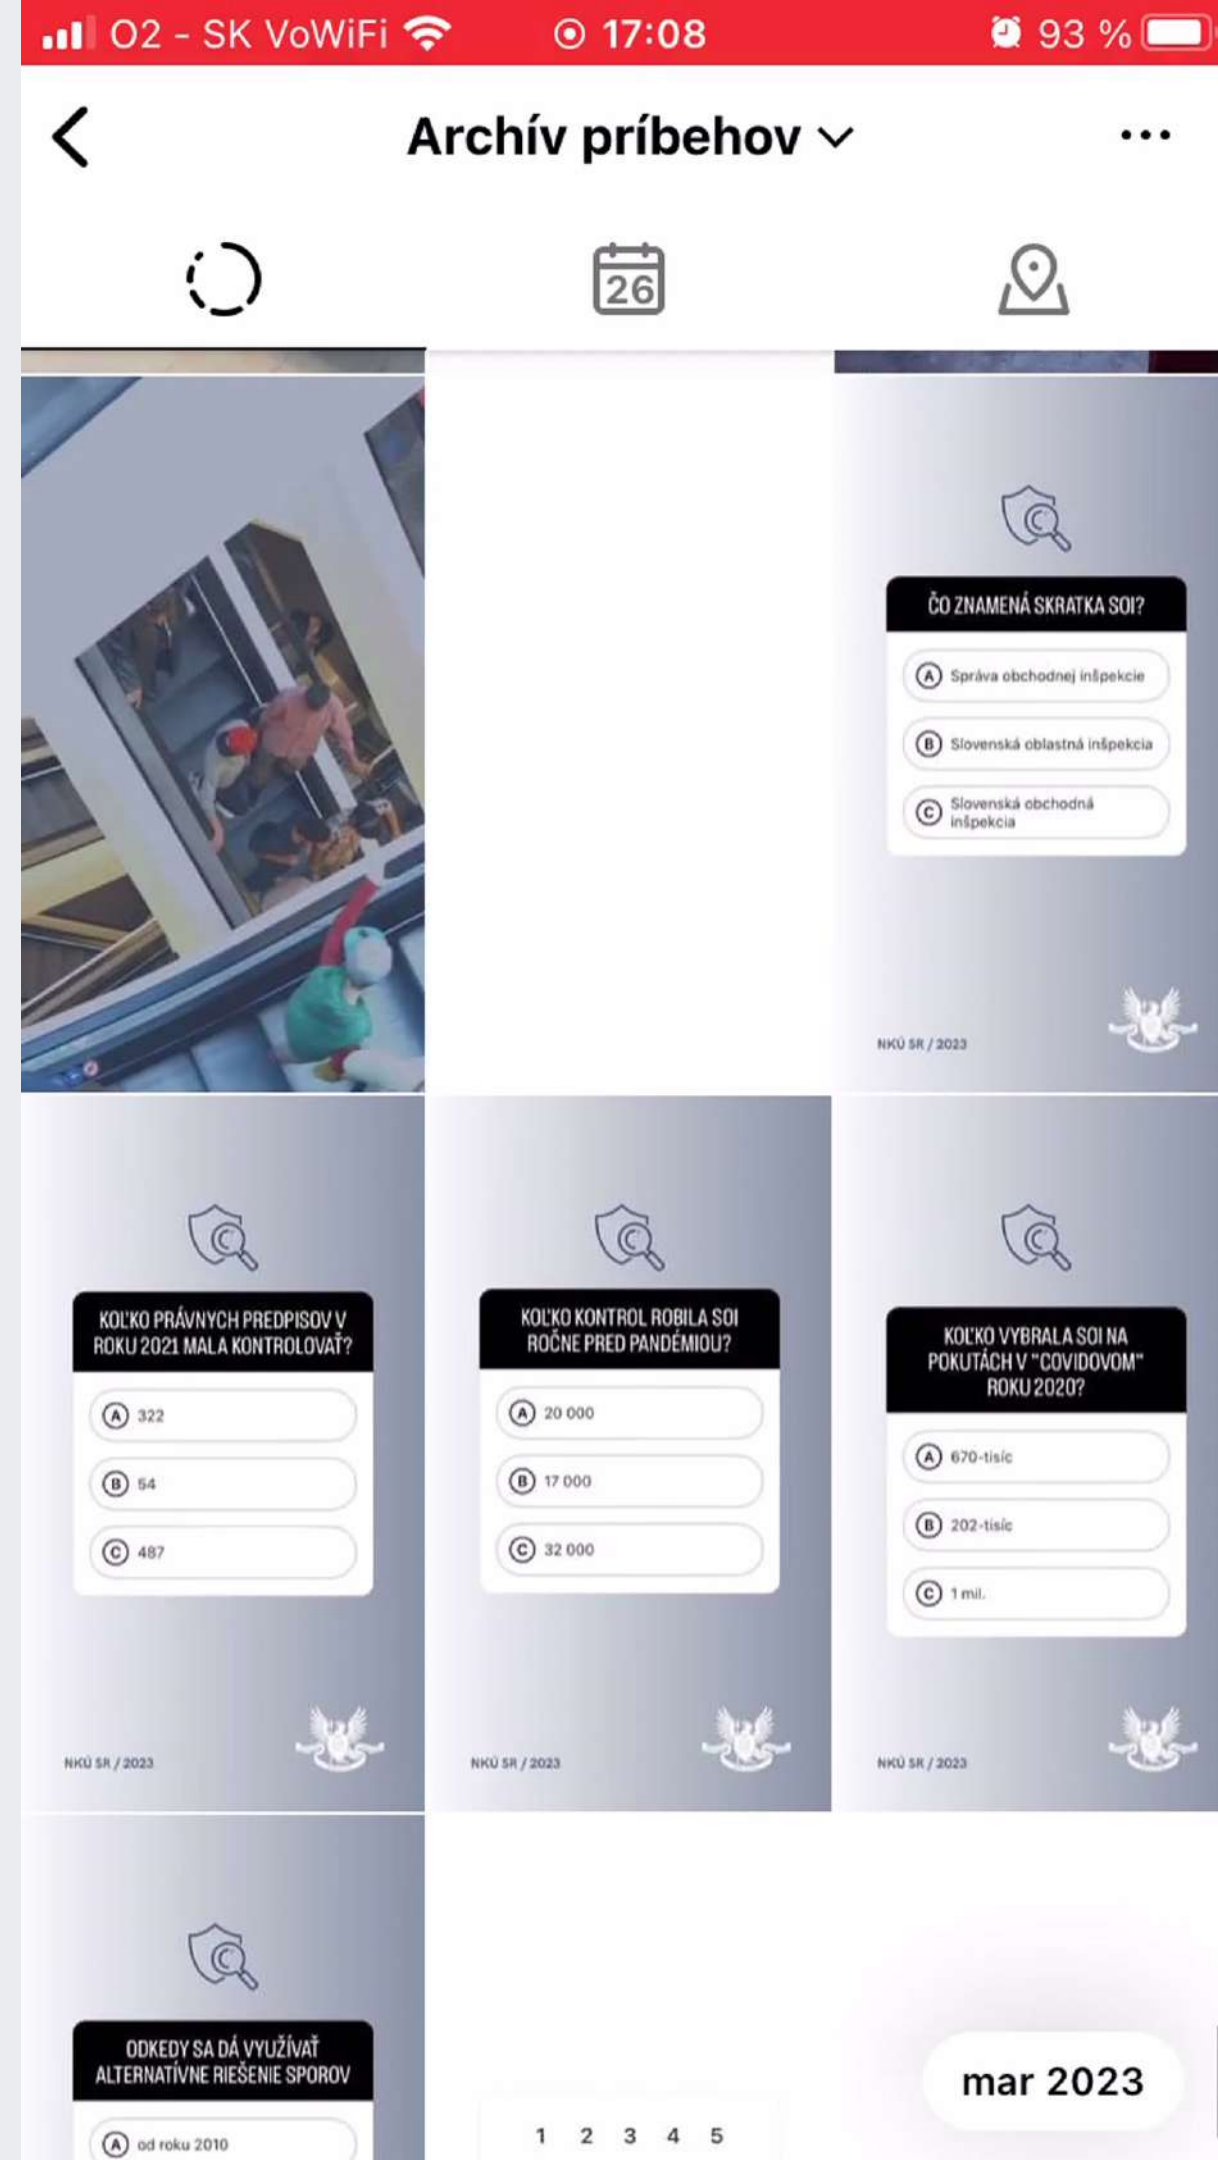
O2 - SK VoWiFi 17:08 93 %

Archív príbehov

26

ČO ZNAMENÁ SKRATKA SOI?

A Správa obchodnej inšpekcie

B Slovenská oblastná inšpekcia

C Slovenská obchodná inšpekcia

NKÚ SR / 2023

KOĽKO PRÁVNYCH PREDPISOV V ROKU 2021 MALA KONTROLOVAŤ?

A 322

B 54

C 487

NKÚ SR / 2023

KOĽKO KONTROL ROBILA SOI ROČNE PRED PANDÉMIOU?

A 20 000

B 17 000

C 32 000

NKÚ SR / 2023

KOĽKO VYBRALA SOI NA POKUTÁCH V "COVIDOVOM" ROKU 2020?

A 670-tisíc

B 202-tisíc

C 1 mil.

NKÚ SR / 2023

ODKEDY SA DÁ VYUŽÍVAŤ ALTERNATÍVNE RIEŠENIE SPOROV

A od roku 2010

1 2 3 4 5

mar 2023